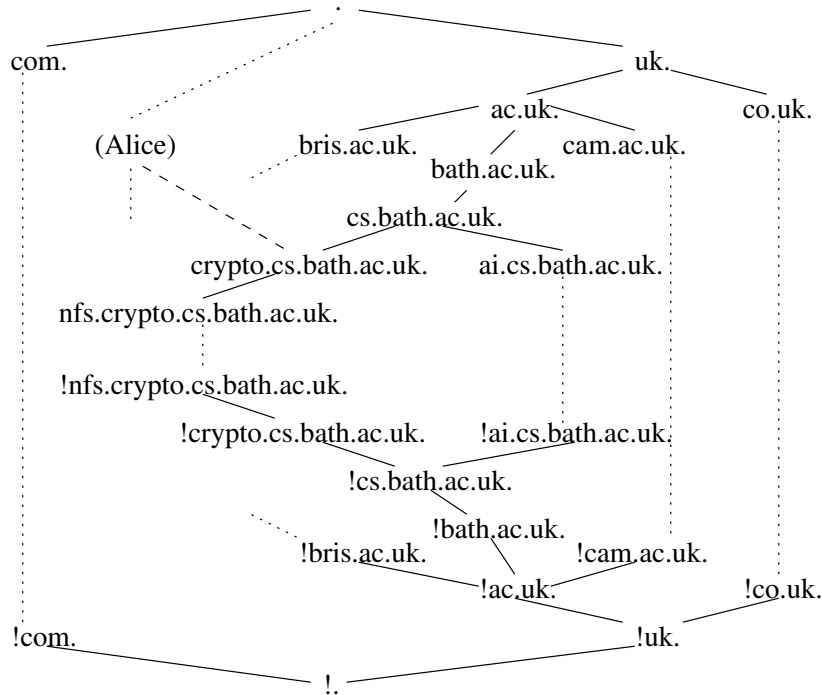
.

com.

uk.

ac.uk.

co.uk.

(Alice)

bris.ac.uk.

cam.ac.uk.

bath.ac.uk.

cs.bath.ac.uk.

crypto.cs.bath.ac.uk.

ai.cs.bath.ac.uk.

nfs.crypto.cs.bath.ac.uk.

!nfs.crypto.cs.bath.ac.uk.

!crypto.cs.bath.ac.uk.

!ai.cs.bath.ac.uk.

!cs.bath.ac.uk.

!bath.ac.uk.

!bris.ac.uk.

!cam.ac.uk.

!ac.uk.

!co.uk.

!com.

!uk.

!.